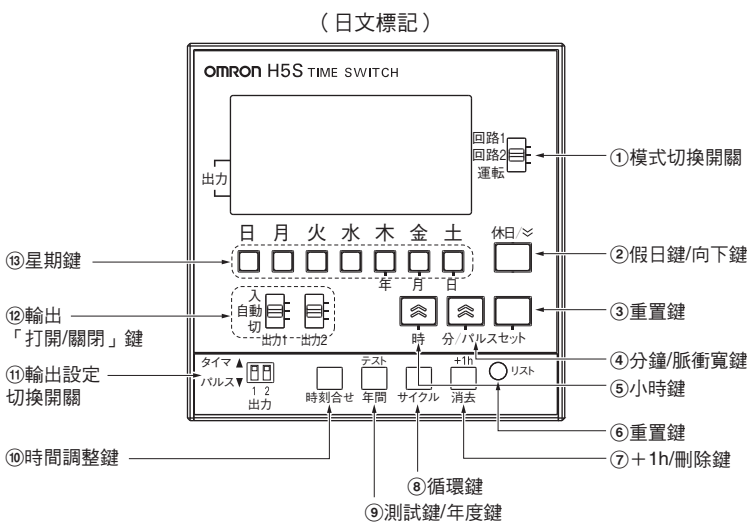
（日文標記）

OMRON H5S TIME SWITCH

回路1
回路2
運転

①模式切換開關

出力

日 月 火 水 木 金 土

年 月 日

休日/≫

⑬星期鍵

②假日鍵/向下鍵

⑫輸出「打開/關閉」鍵

入
自動
切
出力1 出力2

≫ ≫

時 分/パルス セット

③重置鍵

④分鐘/脈衝寬鍵

⑪輸出設定切換開關

タイマ▲
パルス▼
1 2
出力

テスト +1h

時刻合せ 年間 サイクル 消去 リスト

⑤小時鍵

⑥重置鍵

⑩時間調整鍵

⑦＋1h/刪除鍵

⑧循環鍵

⑨測試鍵/年度鍵